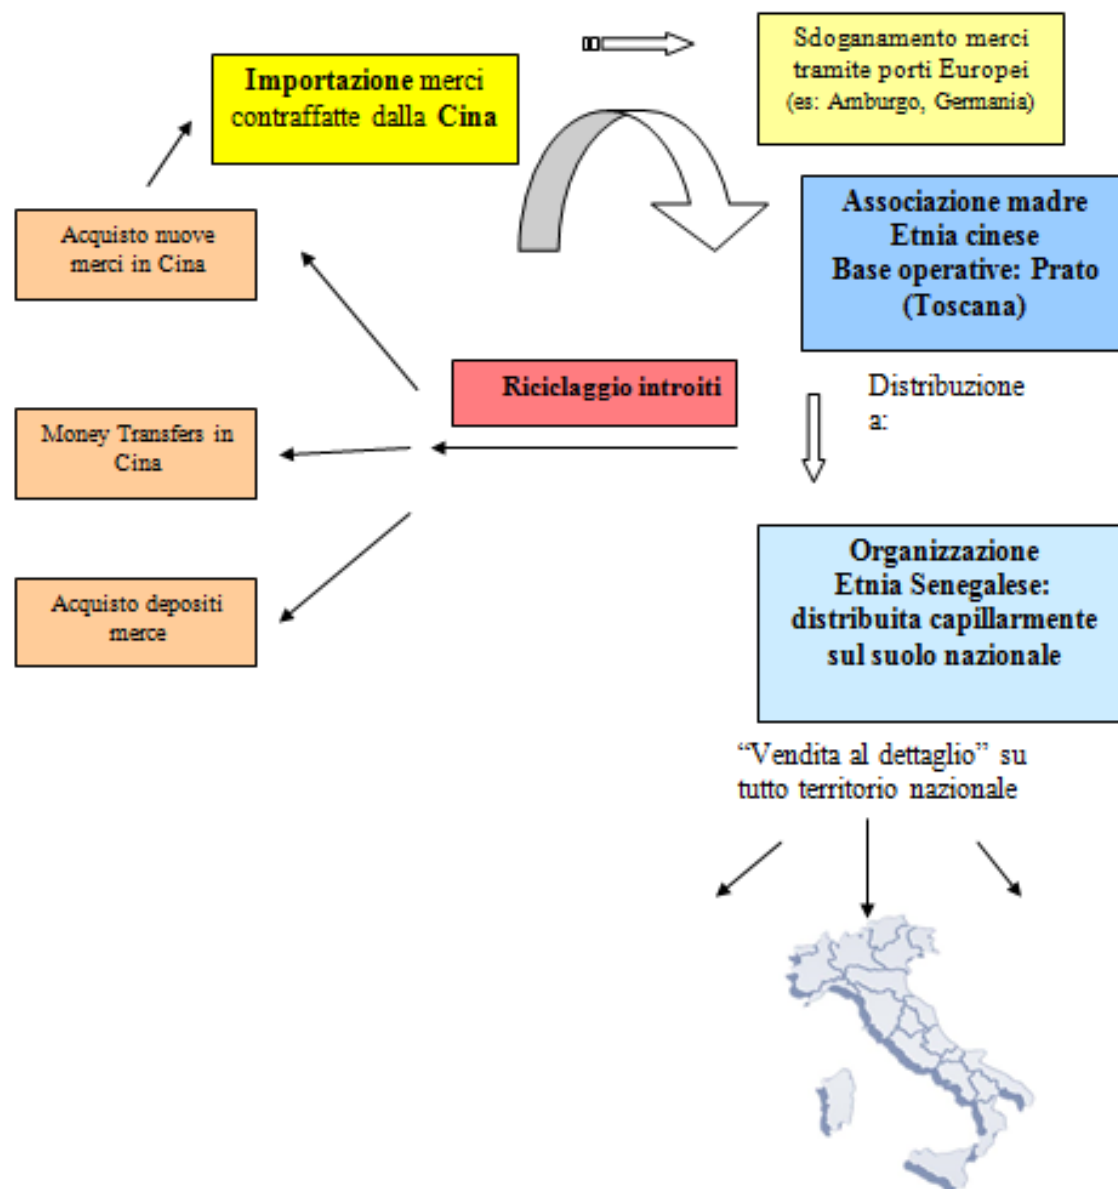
Importazione merci contraffatte dalla Cina

Sdoganamento merci tramite porti Europei (es: Amburgo, Germania)

Associazione madre Etnia cinese Base operative: Prato (Toscana)

Acquisto nuove merci in Cina

Riciclaggio introiti

Distribuzione a:

Money Transfers in Cina

Acquisto depositi merce

Organizzazione Etnia Senegalese: distribuita capillarmente sul suolo nazionale

“Vendita al dettaglio” su tutto territorio nazionale